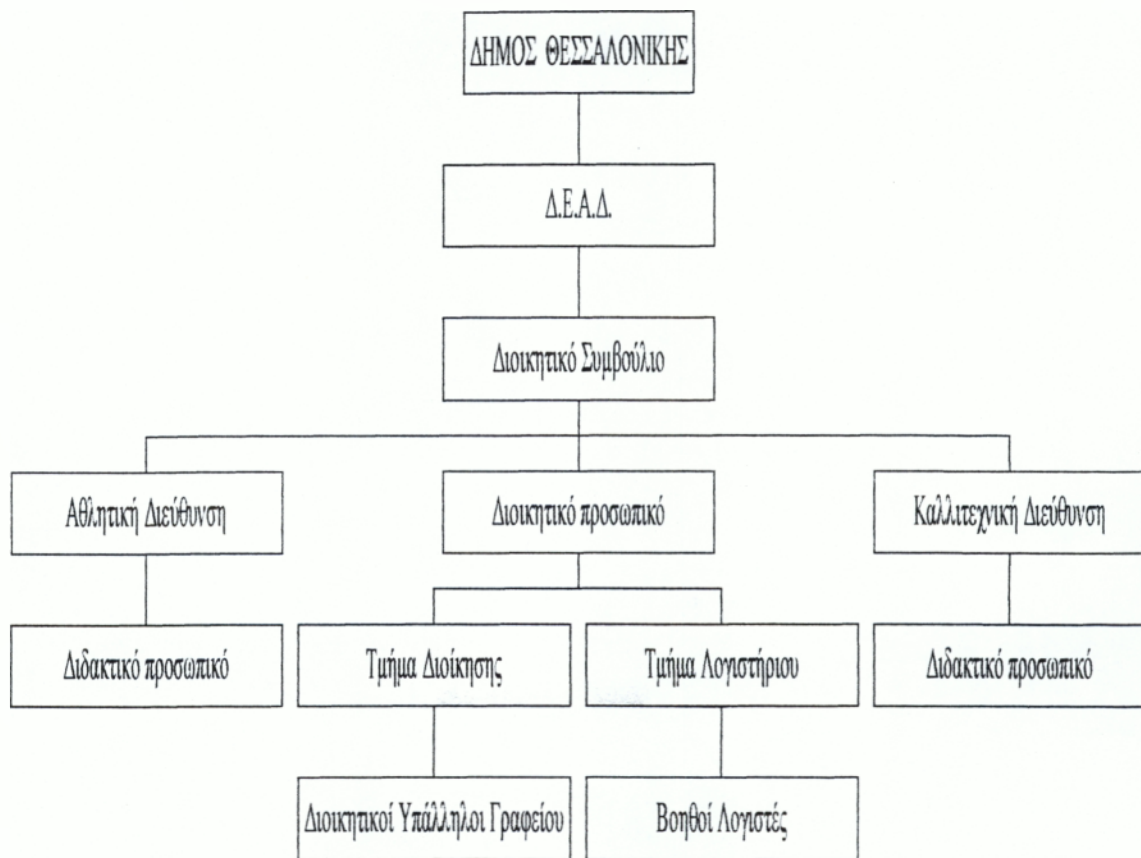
ΔΗΜΟΣ ΘΕΣΣΑΛΟΝΙΚΗΣ

Δ.Ε.Α.Δ.

Διοικητικό Συμβούλιο

Αθλητική Διεύθυνση

Διοικητικό προσωπικό

Καλλιτεχνική Διεύθυνση

Διδακτικό προσωπικό

Τμήμα Διοίκησης

Τμήμα Λογιστήριου

Διδακτικό προσωπικό

Διοικητικοί Υπάλληλοι Γραφείου

Βοηθοί Λογιστές